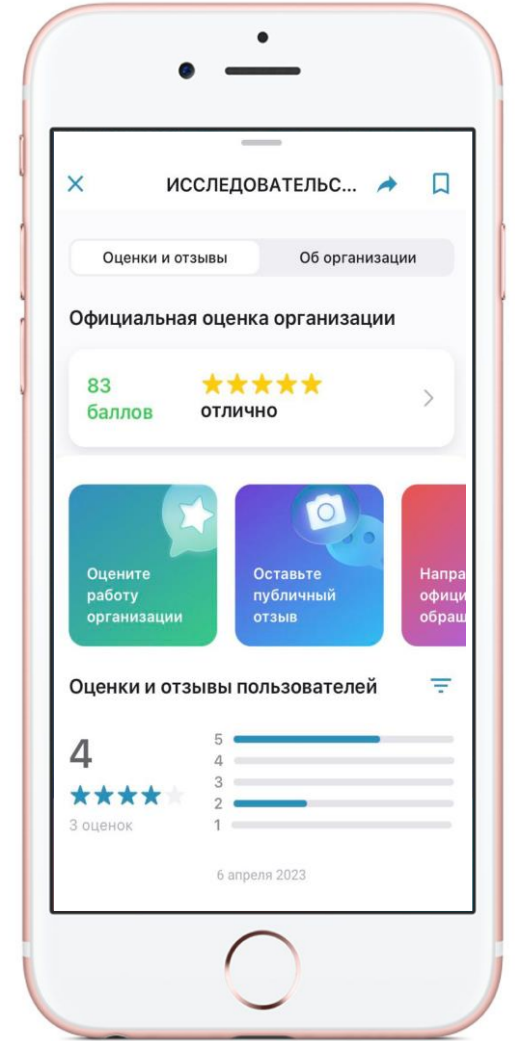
ИССЛЕДОВАТЕЛЬС...

Оценки и отзывы

Об организации

Официальная оценка организации

83 баллов

отлично

Оцените работу организации

Оставьте публичный отзыв

Напра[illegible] офици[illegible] обращ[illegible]

Оценки и отзывы пользователей

4

3 оценок

5
4
3
2
1

6 апреля 2023